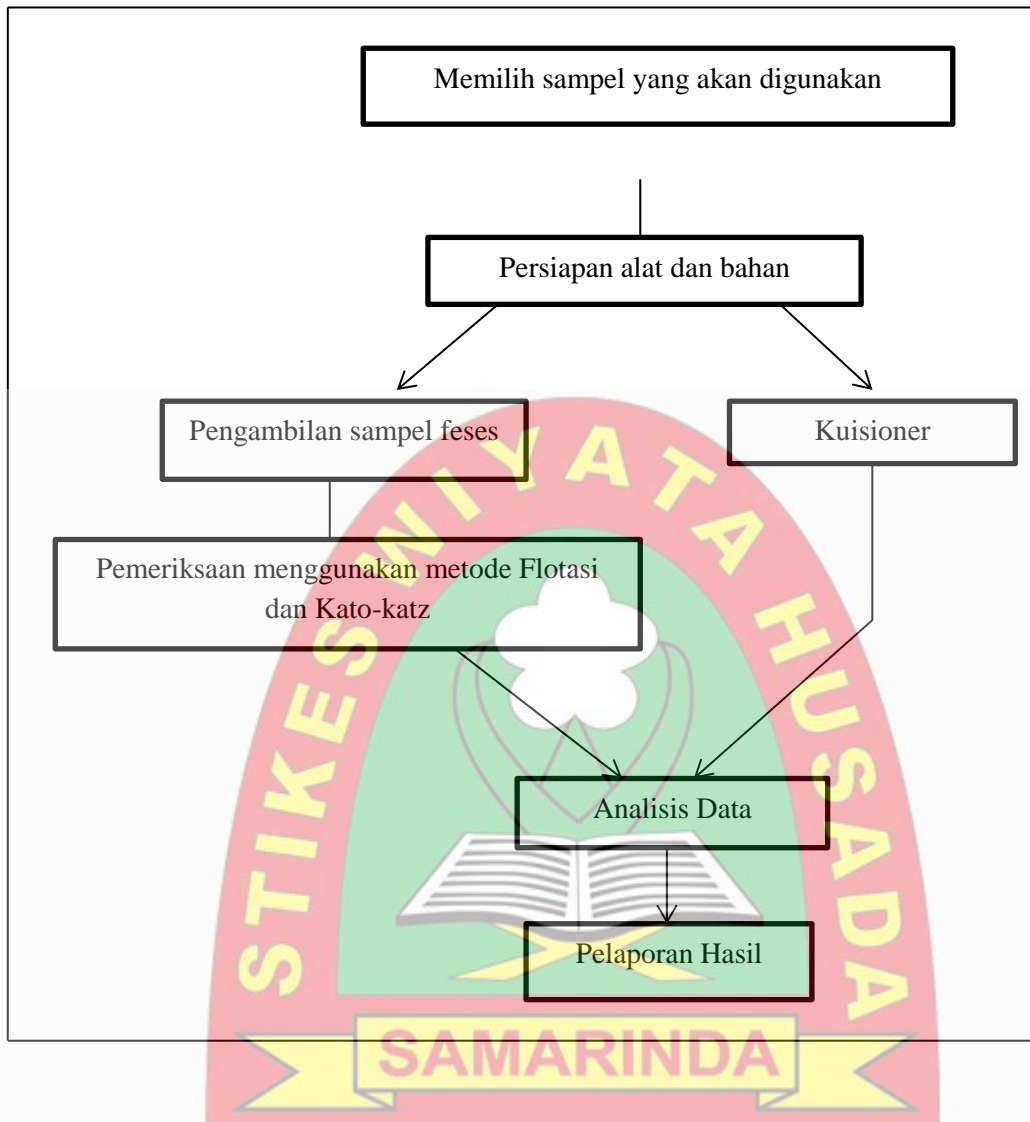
Memilih sampel yang akan digunakan

Persiapan alat dan bahan

Pengambilan sampel feses

Kuisioner

Pemeriksaan menggunakan metode Flotasi dan Kato-katz

Analisis Data

Pelaporan Hasil

STIKES WIYATA HUSADA

SAMARINDA